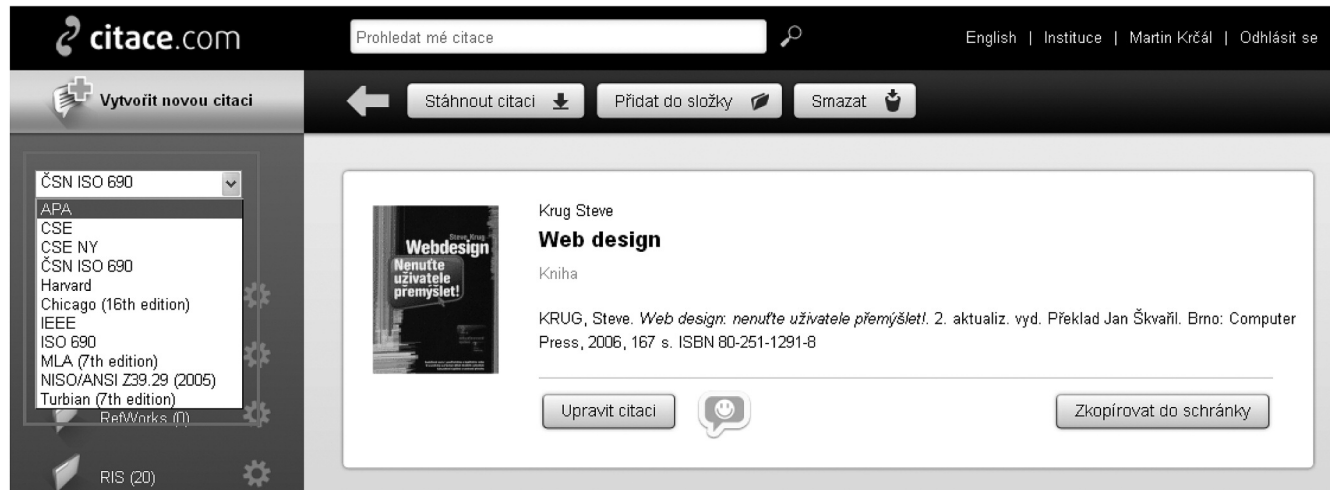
citace.com

Prohledat mé citace

English | Instituce | Martin Krčál | Odhlásit se

Vytvořit novou citaci

Stáhnout citaci

Přidat do složky

Smazat

ČSN ISO 690

APA
CSE
CSE NY
ČSN ISO 690
Harvard
Chicago (16th edition)
IEEE
ISO 690
MLA (7th edition)
NISO/ANSI Z39.29 (2005)
Turbian (7th edition)

RefWorks (0)

RIS (20)

Steve Krug
Webdesign
Nenuťte uživatele přemýšlet!

Krug Steve

Web design

Kniha

KRUG, Steve. *Web design: nenuťte uživatele přemýšlet!*. 2. aktualiz. vyd. Překlad Jan Škvařil. Brno: Computer Press, 2006, 167 s. ISBN 80-251-1291-8

Upravit citaci

Zkopírovat do schránky